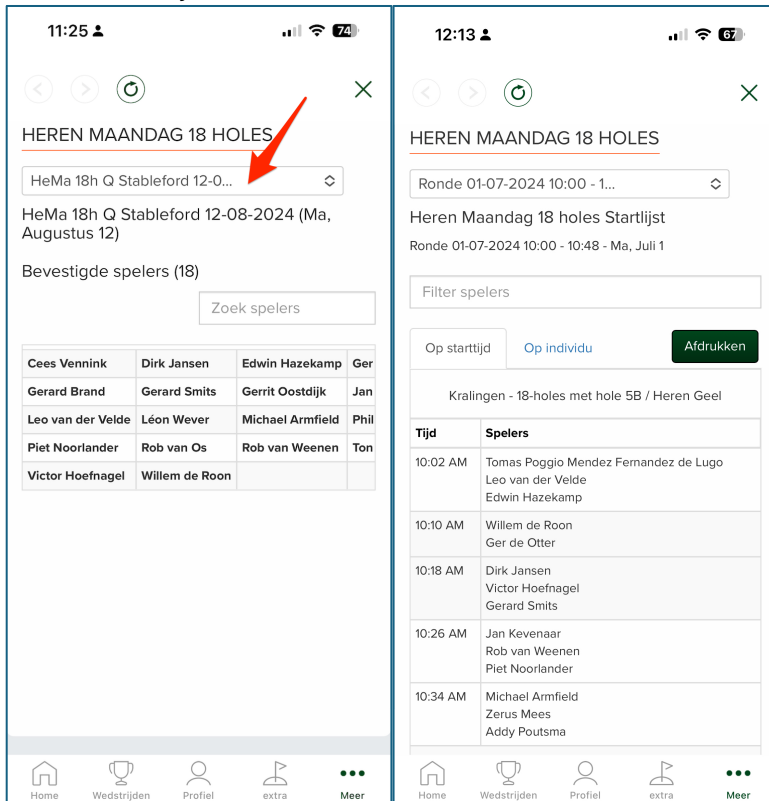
11:25 74

HEREN MAANDAG 18 HOLES

HeMa 18h Q Stableford 12-0...

HeMa 18h Q Stableford 12-08-2024 (Ma, Augustus 12)

Bevestigde spelers (18)

Zoek spelers

| Cees Vennink | Dirk Jansen | Edwin Hazekamp | Ger |
|---|---|---|---|
| Gerard Brand | Gerard Smits | Gerrit Oostdijk | Jan |
| Leo van der Velde | Léon Wever | Michael Armfield | Phil |
| Piet Noorlander | Rob van Os | Rob van Weenen | Ton |
| Victor Hoefnagel | Willem de Roon | | |

Home Wedstrijden Profiel extra Meer

12:13 67

HEREN MAANDAG 18 HOLES

Ronde 01-07-2024 10:00 - 1...

Heren Maandag 18 holes Startlijst

Ronde 01-07-2024 10:00 - 10:48 - Ma, Juli 1

Filter spelers

Op starttijd Op individu Afdrukken

Kralingen - 18-holes met hole 5B / Heren Geel

| Tijd | Spelers |
|---|---|
| 10:02 AM | Tomas Poggio Mendez Fernandez de Lugo<br>Leo van der Velde<br>Edwin Hazekamp |
| 10:10 AM | Willem de Roon<br>Ger de Otter |
| 10:18 AM | Dirk Jansen<br>Victor Hoefnagel<br>Gerard Smits |
| 10:26 AM | Jan Kevenaar<br>Rob van Weenen<br>Piet Noorlander |
| 10:34 AM | Michael Armfield<br>Zerus Mees<br>Addy Poutsma |

Home Wedstrijden Profiel extra Meer